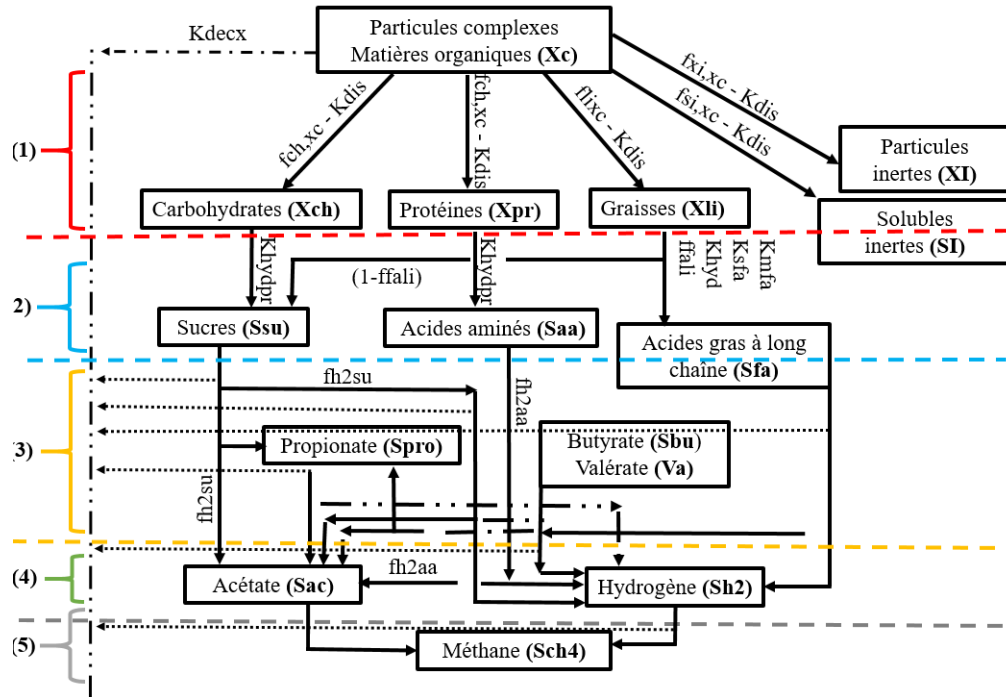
Kdecx

Particules complexes
Matières organiques (Xc)

fch,xc - Kdis

fch,xc - Kdis

flixc - Kdis

fxi,xc - Kdis

fsi,xc - Kdis

Particules inertes (XI)

Solubles inertes (SI)

(1)

Carbohydrates (Xch)

Protéines (Xpr)

Graisses (Xli)

Khydpr

Khydpr

(1-ffali)

Khyd

ffali

Ksfa

Kmfa

(2)

Sucres (Ssu)

Acides aminés (Saa)

Acides gras à long chaîne (Sfa)

fh2su

fh2aa

(3)

Propionate (Spro)

Butyrate (Sbu)
Valérate (Va)

fh2su

(4)

Acétate (Sac)

fh2aa

Hydrogène (Sh2)

(5)

Méthane (Sch4)